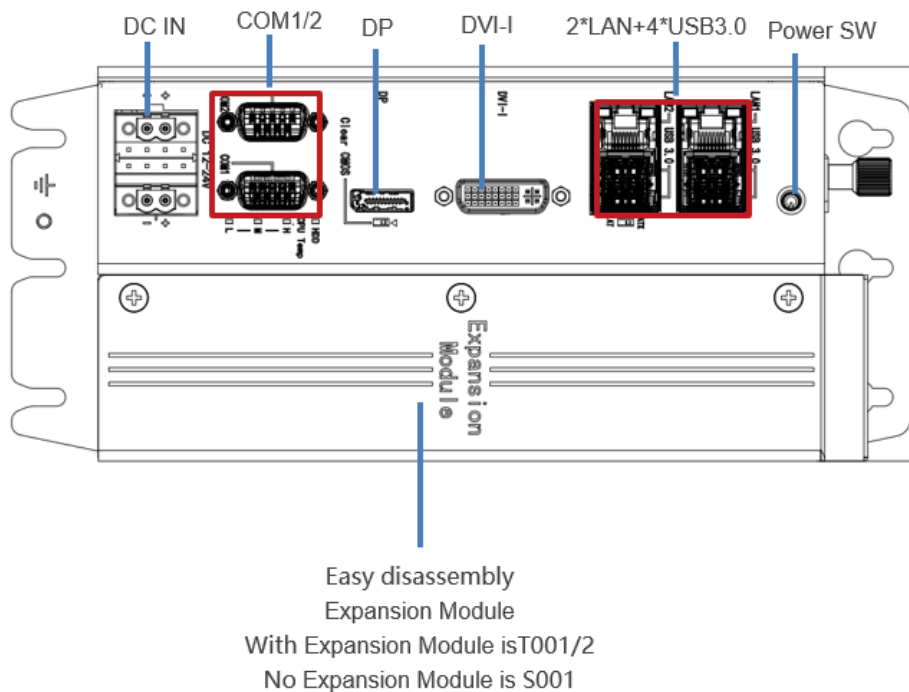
DC IN
COM1/2
DP
DVI-I
2*LAN+4*USB3.0
Power SW

DC 12-24V
COM2
COM1
Clear CMOS
DP
DVI-I
LAN2 USB 3.0
LAN1 USB 3.0
HDD
CPU Temp
L
M
H

Expansion Module

Easy disassembly
Expansion Module
With Expansion Module isT001/2
No Expansion Module is S001